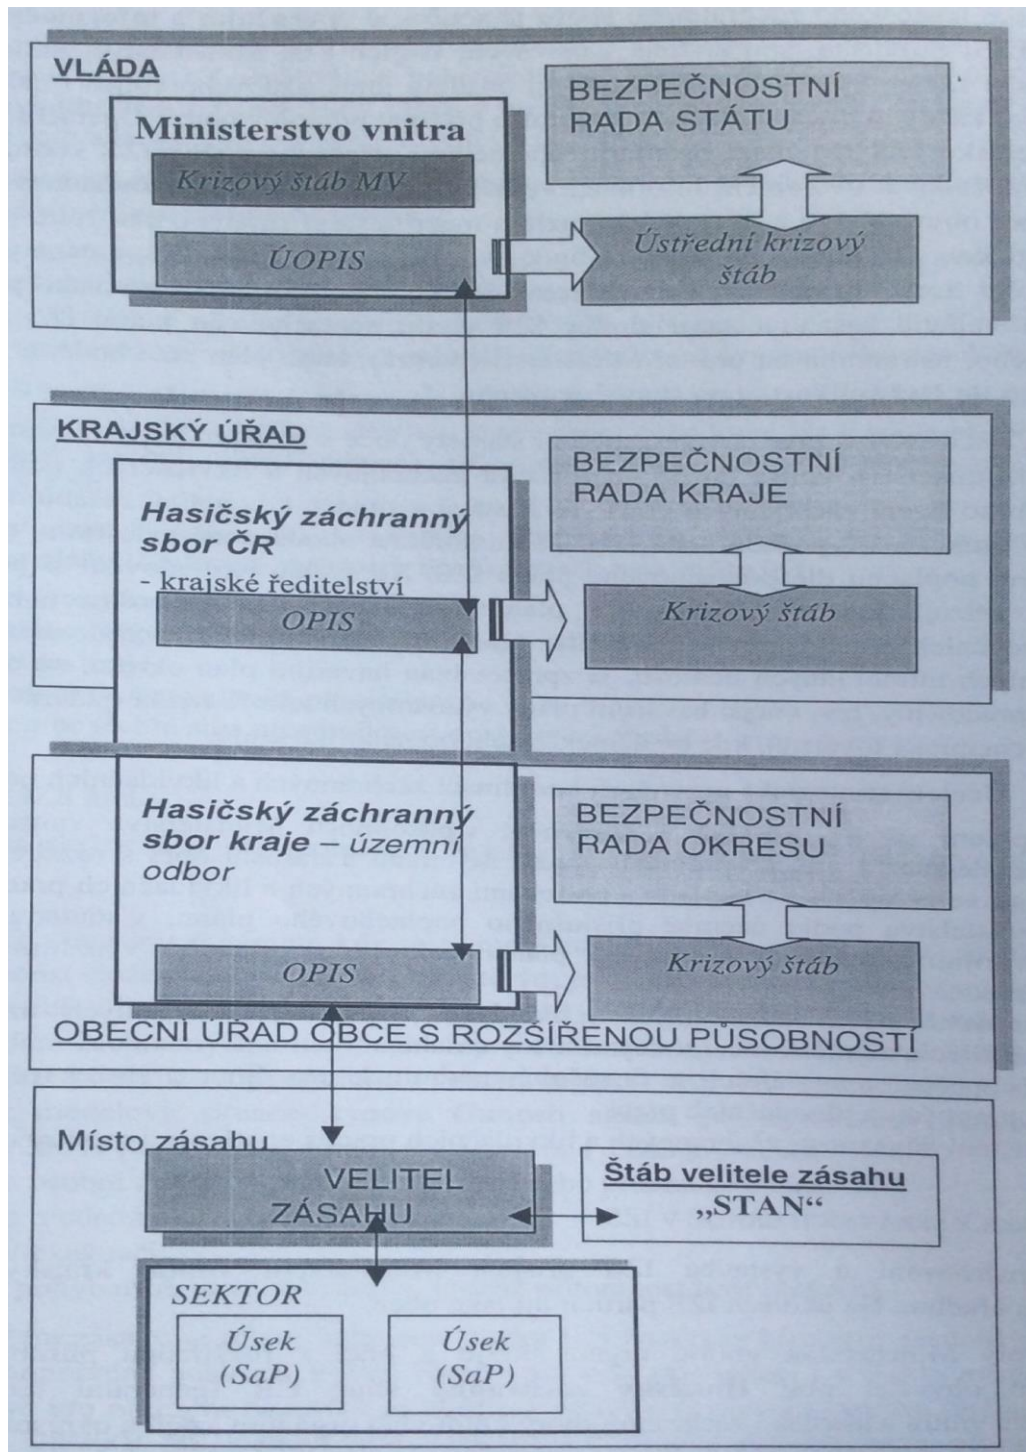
VLÁDA

Ministerstvo vnitra

Krizový štáb MV

ÚOPIS

BEZPEČNOSTNÍ RADA STÁTU

Ústřední krizový štáb

KRAJSKÝ ÚŘAD

Hasičský záchranný sbor ČR
- krajské ředitelství

OPIS

BEZPEČNOSTNÍ RADA KRAJE

Krizový štáb

Hasičský záchranný sbor kraje – územní odbor

OPIS

BEZPEČNOSTNÍ RADA OKRESU

Krizový štáb

OBECNÍ ÚŘAD OBCE S ROZŠÍŘENOU PŮSOBNOSTÍ

Místo zásahu

VELITEL ZÁSAHU

Štáb velitele zásahu „STAN"

SEKTOR

Úsek (SaP)

Úsek (SaP)